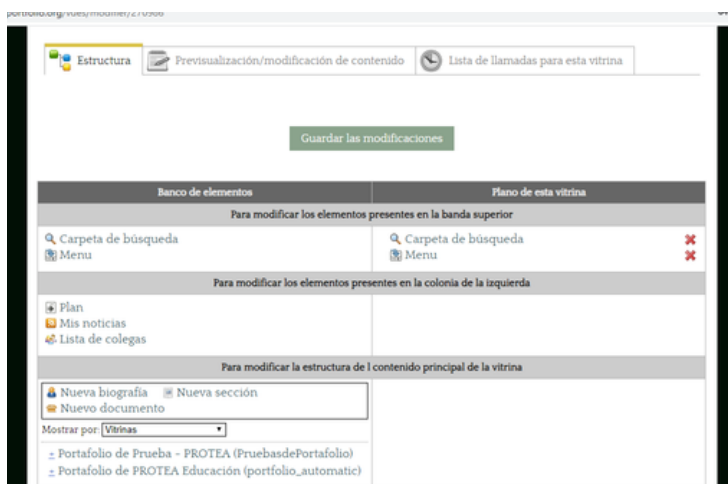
portfolio.org/vues/modifier/270966

Estructura | Previsualización/modificación de contenido | Lista de llamadas para esta vitrina

Guardar las modificaciones

| Banco de elementos | Plano de esta vitrina |
|---|---|
| Para modificar los elementos presentes en la banda superior | |
| Carpeta de búsqueda<br>Menu | Carpeta de búsqueda ✖<br>Menu ✖ |
| Para modificar los elementos presentes en la colonia de la izquierda | |
| Plan<br>Mis noticias<br>Lista de colegas | |
| Para modificar la estructura de l contenido principal de la vitrina | |
| Nueva biografía Nueva sección<br>Nuevo documento | |

Mostrar por: Vitrinas

± Portafolio de Prueba - PROTEA (PruebasdePortafolio)
± Portafolio de PROTEA Educación (portfolio_automatic)